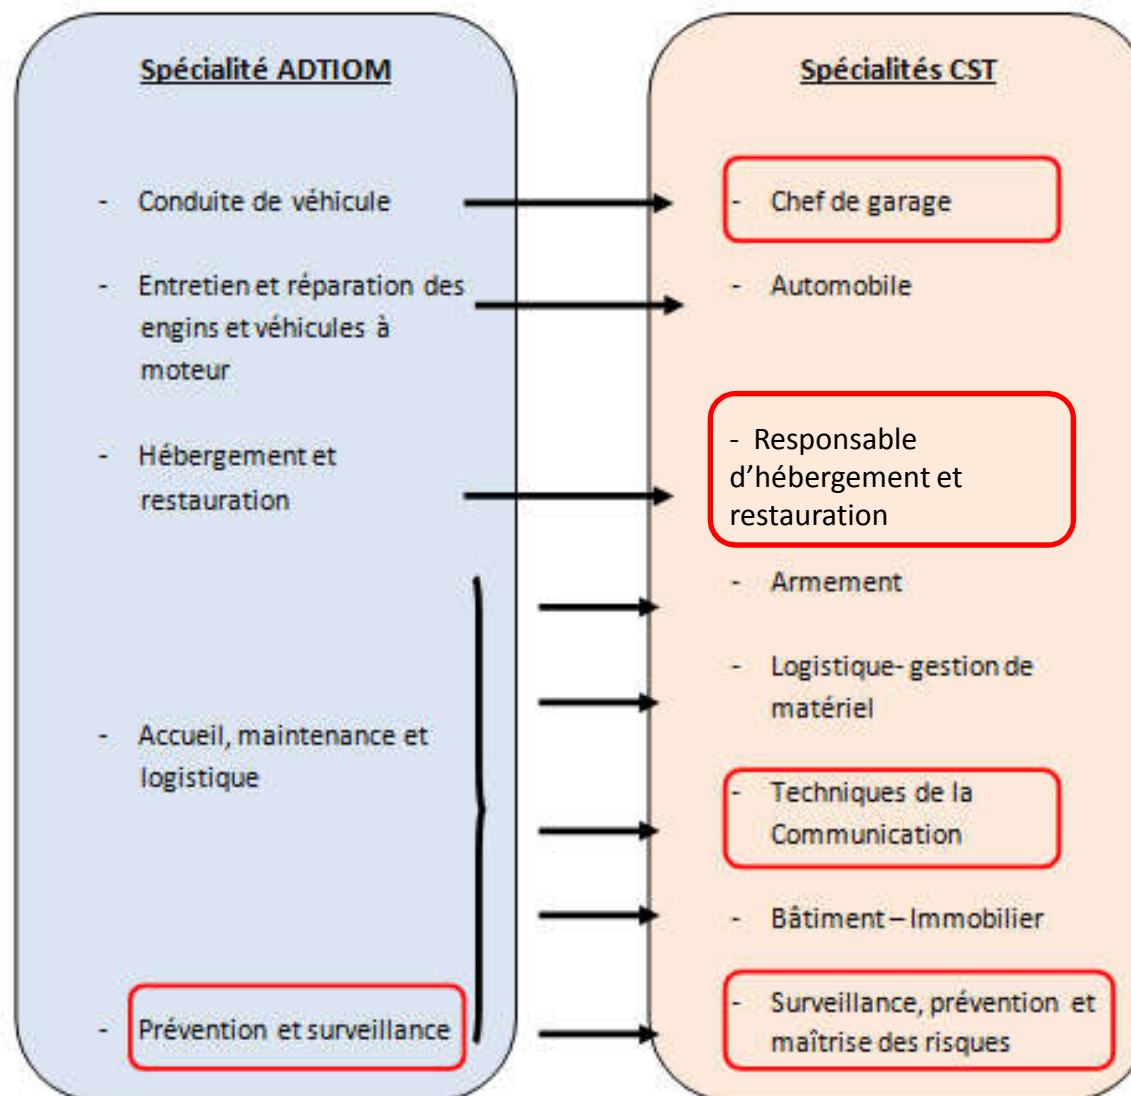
Spécialité ADTIOM

- Conduite de véhicule
- Entretien et réparation des engins et véhicules à moteur
- Hébergement et restauration
- Accueil, maintenance et logistique
- Prévention et surveillance

Spécialités CST

- Chef de garage
- Automobile
- Responsable d'hébergement et restauration
- Armement
- Logistique- gestion de matériel
- Techniques de la Communication
- Bâtiment – Immobilier
- Surveillance, prévention et maîtrise des risques